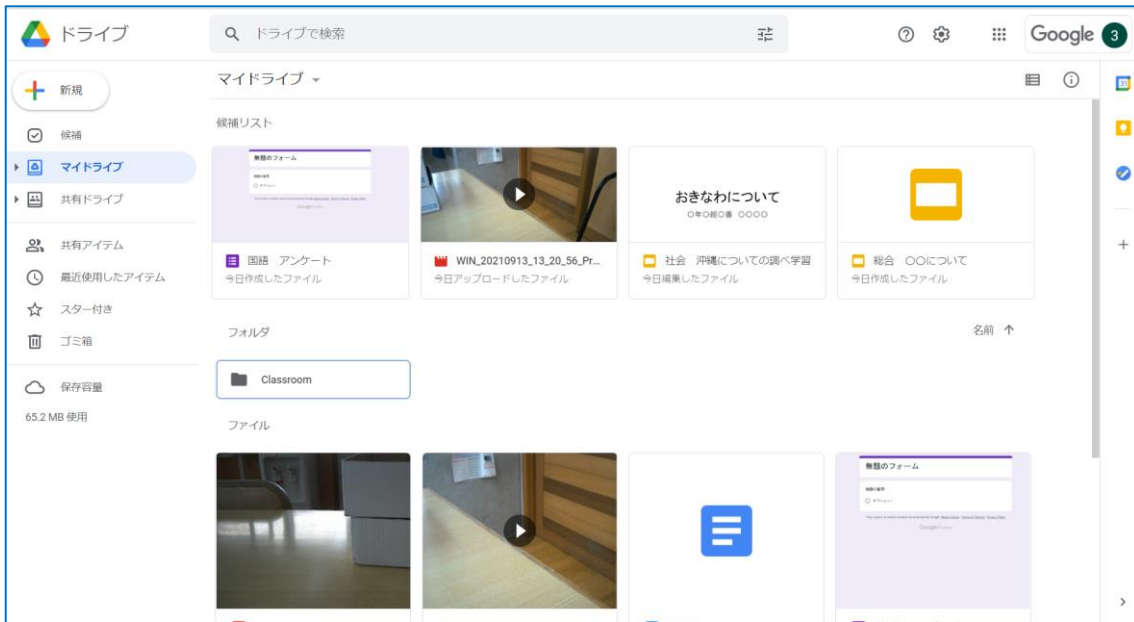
ドライブ

ドライブで検索

Google 3

新規

候補

マイドライブ

共有ドライブ

共有アイテム

最近使用したアイテム

スター付き

ゴミ箱

保存容量

65.2 MB 使用

マイドライブ

候補リスト

無題のフォーム

国語 アンケート
今日作成したファイル

WIN_20210913_13_20_56_Pr...
今日アップロードしたファイル

おきなわについて
○年○組○番 ○○○○

社会 沖縄についての調べ学習
今日編集したファイル

総合 ○○について
今日作成したファイル

フォルダ

名前 ↑

Classroom

ファイル

無題のフォーム